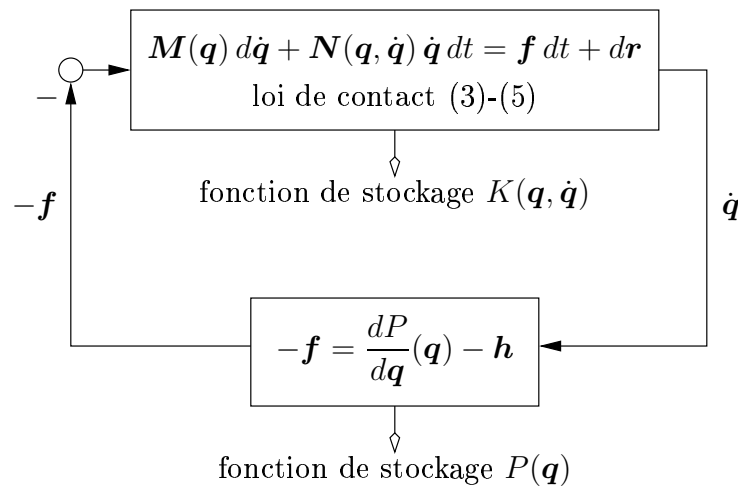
$\boldsymbol{M}(\boldsymbol{q})\, d\dot{\boldsymbol{q}} + \boldsymbol{N}(\boldsymbol{q}, \dot{\boldsymbol{q}})\, \dot{\boldsymbol{q}}\, dt = \boldsymbol{f}\, dt + d\boldsymbol{r}$

loi de contact (3)-(5)

$-$

fonction de stockage $K(\boldsymbol{q}, \dot{\boldsymbol{q}})$

$-\boldsymbol{f}$

$\dot{\boldsymbol{q}}$

$-\boldsymbol{f} = \frac{dP}{d\boldsymbol{q}}(\boldsymbol{q}) - \boldsymbol{h}$

fonction de stockage $P(\boldsymbol{q})$